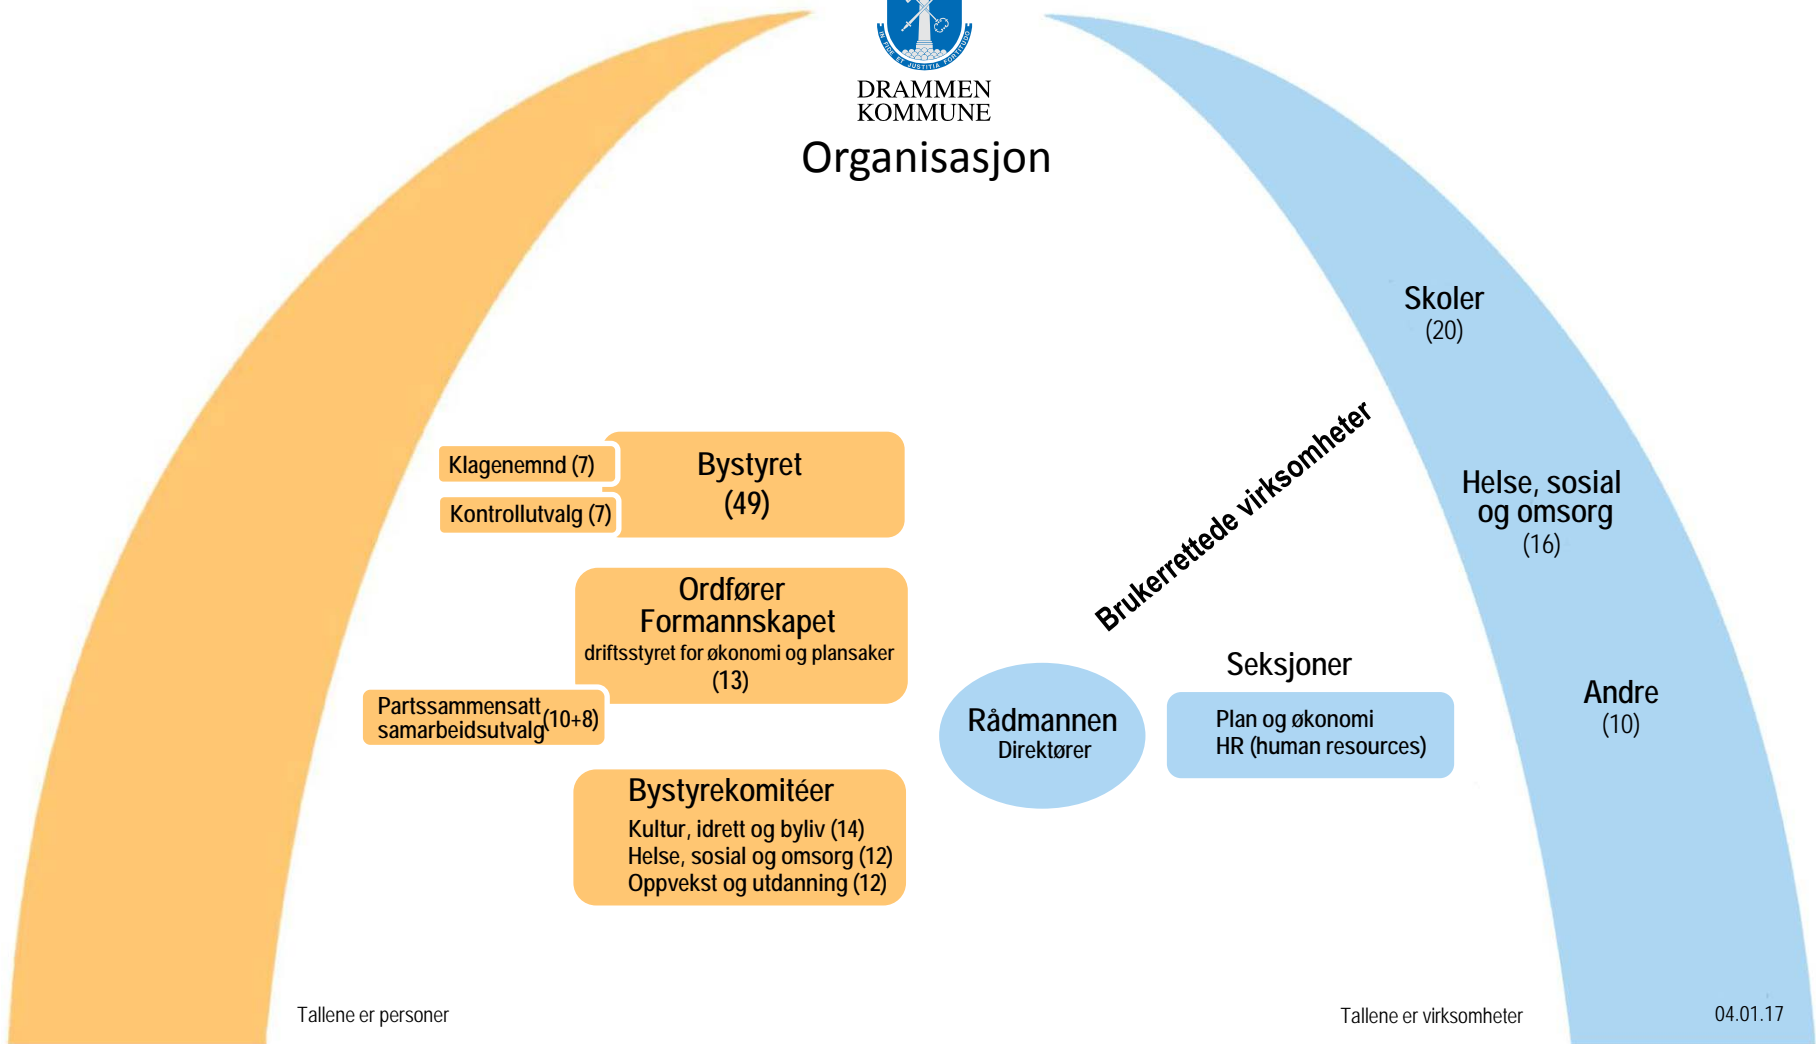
DRAMMEN
KOMMUNE

Organisasjon

Skoler
(20)

Brukerrettede virksomheter

Helse, sosial og omsorg
(16)

Andre
(10)

Klagenemnd (7)

Kontrollutvalg (7)

Bystyret
(49)

Ordfører
Formannskapet
driftsstyret for økonomi og plansaker
(13)

Partssammensatt samarbeidsutvalg (10+8)

Bystyrekomitéer
Kultur, idrett og byliv (14)
Helse, sosial og omsorg (12)
Oppvekst og utdanning (12)

Rådmannen
Direktører

Seksjoner

Plan og økonomi
HR (human resources)

Tallene er personer

Tallene er virksomheter

04.01.17